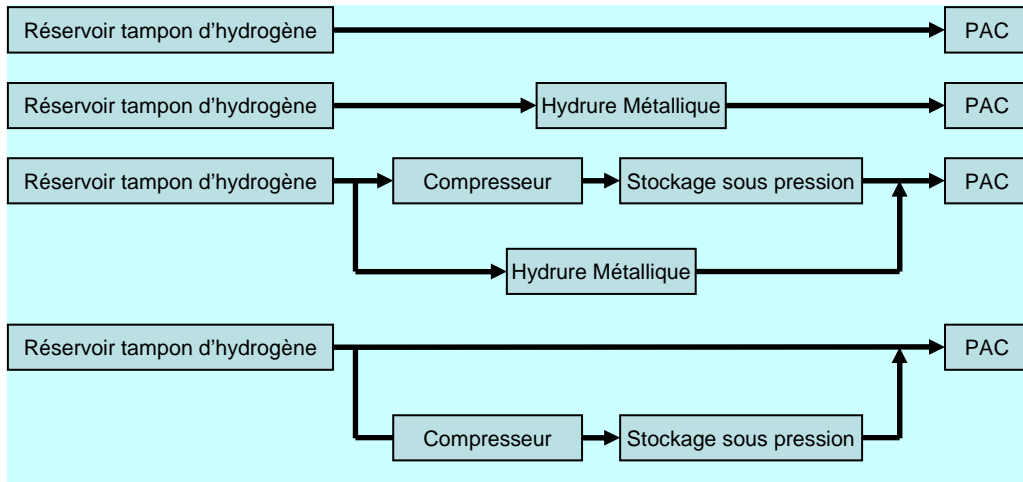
Réservoir tampon d’hydrogène

PAC

Réservoir tampon d’hydrogène

Hydrure Métallique

PAC

Réservoir tampon d’hydrogène

Compresseur

Stockage sous pression

PAC

Hydrure Métallique

Réservoir tampon d’hydrogène

PAC

Compresseur

Stockage sous pression